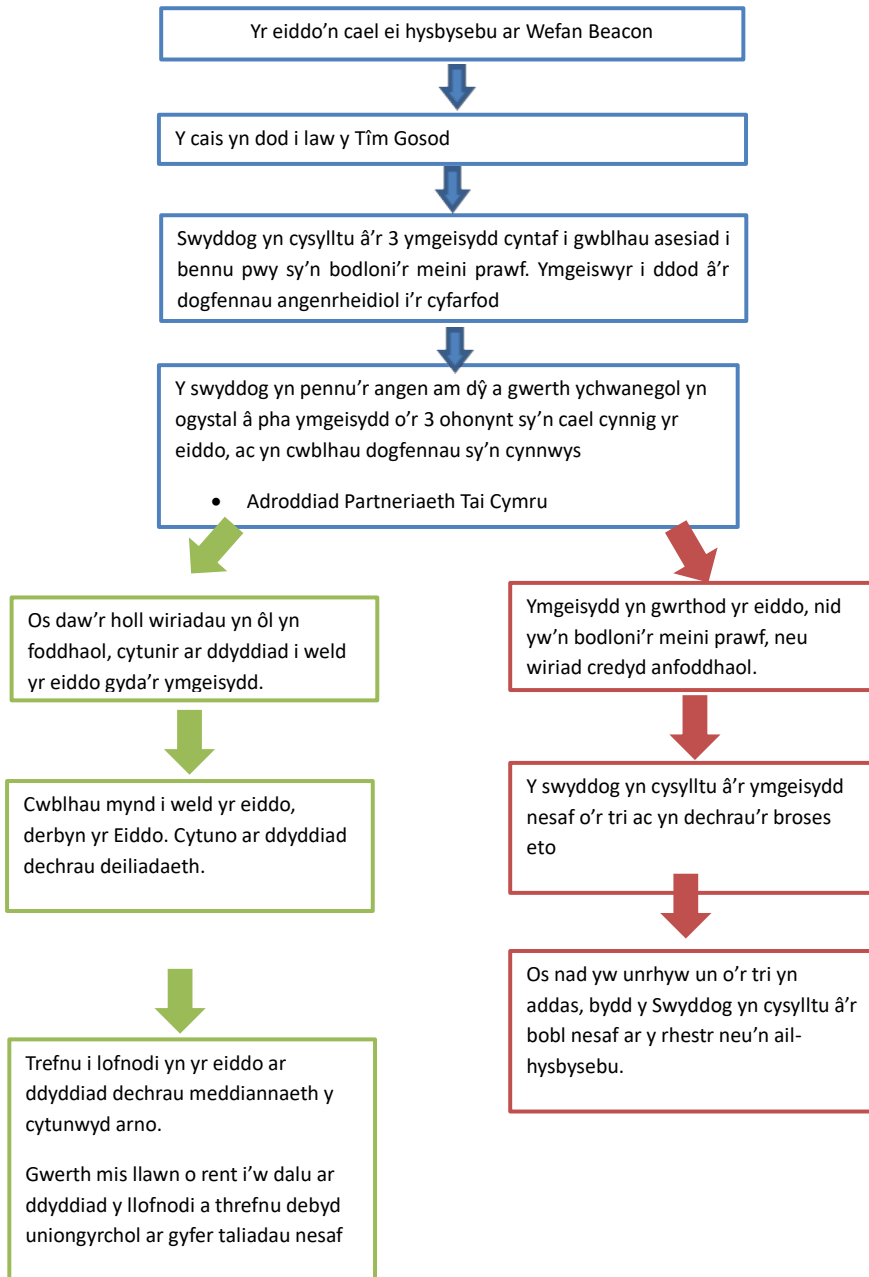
Yr eiddo'n cael ei hysbysebu ar Wefan Beacon

Y cais yn dod i law y Tîm Gosod

Swyddog yn cysylltu â'r 3 ymgeisydd cyntaf i gwblhau asesiad i bennu pwy sy'n bodloni'r meini prawf. Ymgeiswyr i ddod â'r dogfennau angenrheidiol i'r cyfarfod

Y swyddog yn pennu'r angen am dŷ a gwerth ychwanegol yn ogystal â pha ymgeisydd o'r 3 ohonynt sy'n cael cynnig yr eiddo, ac yn cwblhau dogfennau sy'n cynnwys

• Adroddiad Partneriaeth Tai Cymru

Os daw'r holl wiriadau yn ôl yn foddhaol, cytunir ar ddyddiad i weld yr eiddo gyda'r ymgeisydd.

Cwblhau mynd i weld yr eiddo, derbyn yr Eiddo. Cytuno ar ddyddiad dechrau deiliadaeth.

Trefnu i lofnodi yn yr eiddo ar ddyddiad dechrau meddiannaeth y cytunwyd arno.

Gwerth mis llawn o rent i'w dalu ar ddyddiad y llofnodi a threfnu debyd uniongyrchol ar gyfer taliadau nesaf

Ymgeisydd yn gwrthod yr eiddo, nid yw'n bodloni'r meini prawf, neu wiriad credyd anfoddhaol.

Y swyddog yn cysylltu â'r ymgeisydd nesaf o'r tri ac yn dechrau'r broses eto

Os nad yw unrhyw un o'r tri yn addas, bydd y Swyddog yn cysylltu â'r bobl nesaf ar y rhestr neu'n ail-hysbysebu.